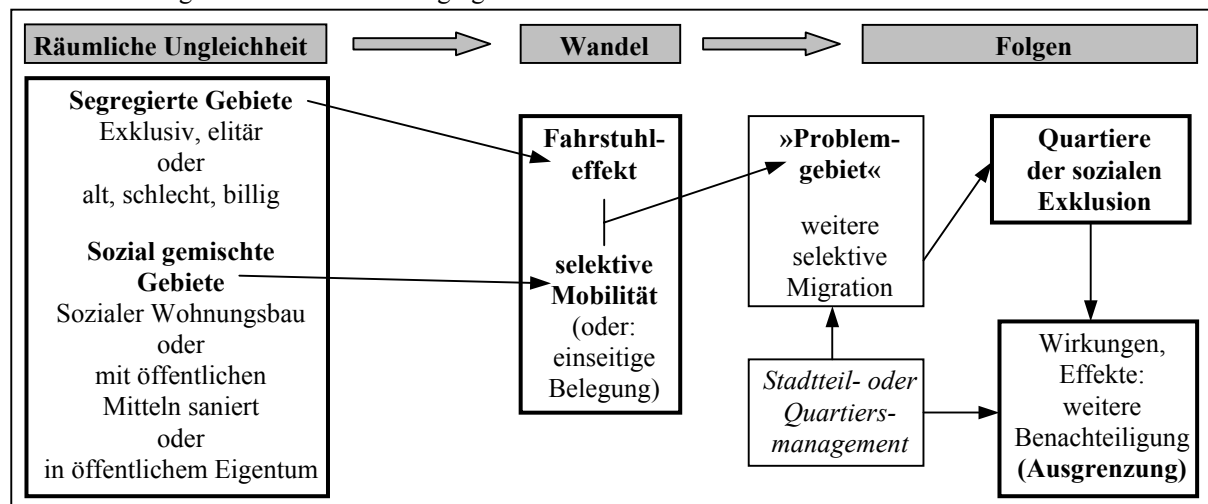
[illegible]

Räumliche Ungleichheit

Wandel

Folgen

Segregierte Gebiete
Exklusiv, elitär
oder
alt, schlecht, billig

Sozial gemischte Gebiete
Sozialer Wohnungsbau
oder
mit öffentlichen Mitteln saniert
oder
in öffentlichem Eigentum

Fahrstuhleffekt

selektive Mobilität
(oder: einseitige Belegung)

»Problemgebiet«

weitere selektive Migration

Stadtteil- oder Quartiersmanagement

Quartiere der sozialen Exklusion

Wirkungen, Effekte: weitere Benachteiligung
(Ausgrenzung)